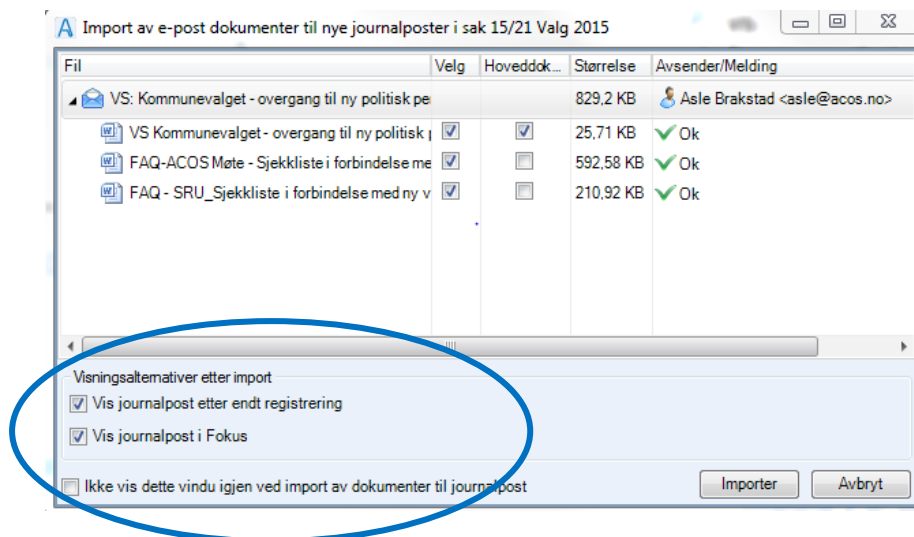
Import av e-post dokumenter til nye journalposter i sak 15/21 Valg 2015

| Fil | Velg | Hoveddok... | Størrelse | Avsender/Melding |
|---|---|---|---|---|
| VS: Kommunevalget - overgang til ny politisk pe | | | 829,2 KB | Asle Brakstad <asle@acos.no> |
| VS Kommunevalget - overgang til ny politisk p | ☑ | ☑ | 25,71 KB | Ok |
| FAQ-ACOS Møte - Sjekkliste i forbindelse me | ☑ | ☐ | 592,58 KB | Ok |
| FAQ - SRU_Sjekkliste i forbindelse med ny v | ☑ | ☐ | 210,92 KB | Ok |

Visningsalternativer etter import
☑ Vis journalpost etter endt registrering
☑ Vis journalpost i Fokus

☐ Ikke vis dette vindu igjen ved import av dokumenter til journalpost

Importer
Avbryt